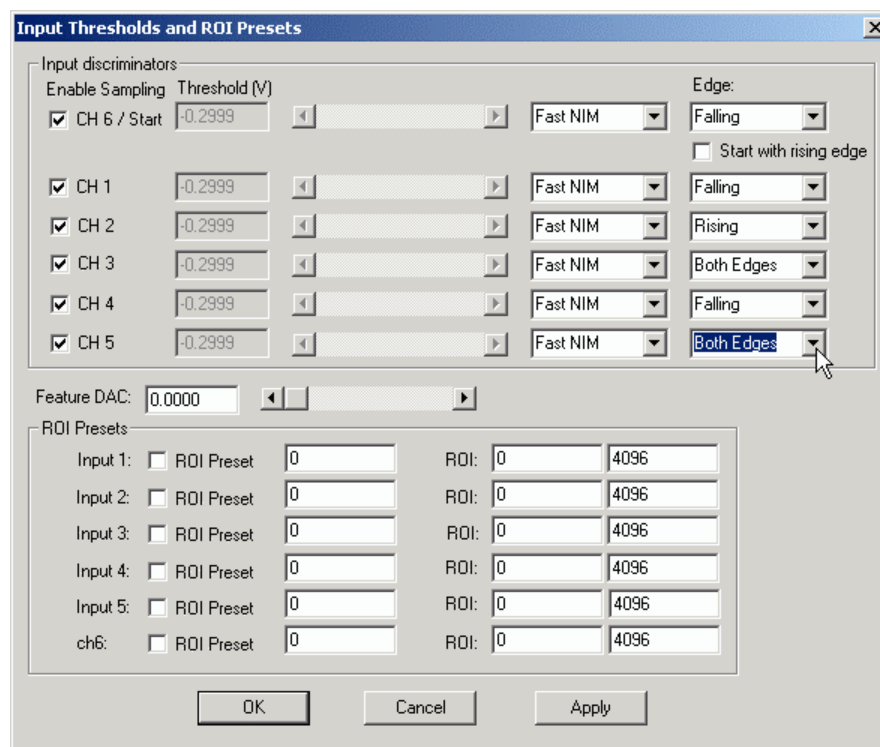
Input Thresholds and ROI Presets

Input discriminators

Enable Sampling Threshold (V) Edge:

CH 6 / Start -0.2999 Fast NIM Falling

Start with rising edge

CH 1 -0.2999 Fast NIM Falling

CH 2 -0.2999 Fast NIM Rising

CH 3 -0.2999 Fast NIM Both Edges

CH 4 -0.2999 Fast NIM Falling

CH 5 -0.2999 Fast NIM Both Edges

Feature DAC: 0.0000

ROI Presets

Input 1: ROI Preset 0 ROI: 0 4096

Input 2: ROI Preset 0 ROI: 0 4096

Input 3: ROI Preset 0 ROI: 0 4096

Input 4: ROI Preset 0 ROI: 0 4096

Input 5: ROI Preset 0 ROI: 0 4096

ch6: ROI Preset 0 ROI: 0 4096

OK Cancel Apply